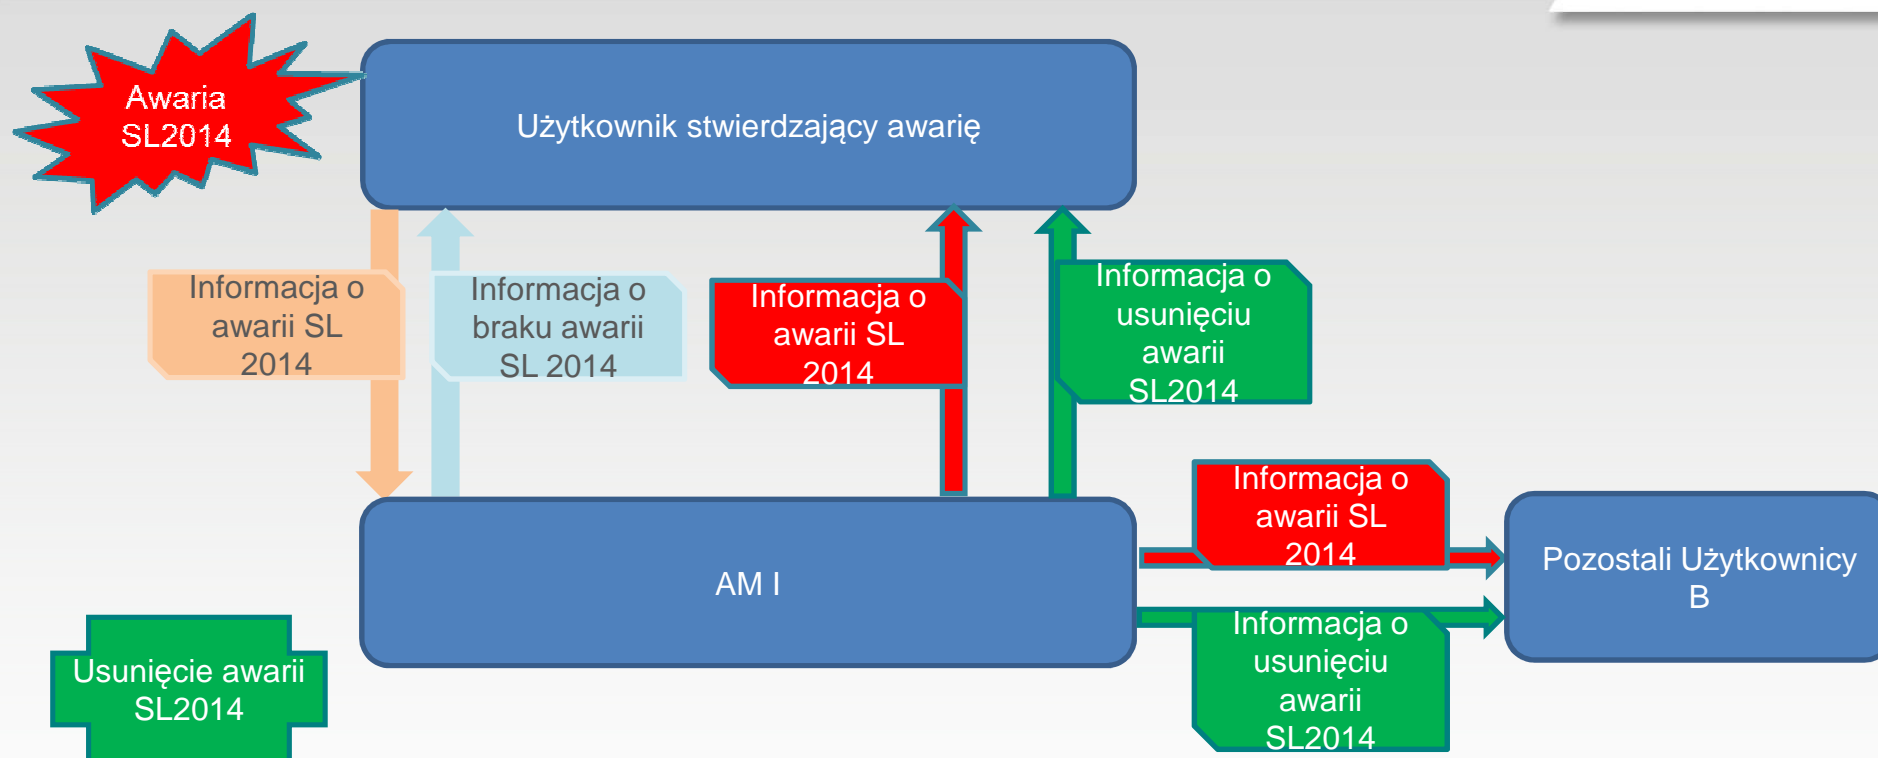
Awaria SL2014

Użytkownik stwierdzający awarię

Informacja o awarii SL 2014

Informacja o braku awarii SL 2014

Informacja o awarii SL 2014

Informacja o usunięciu awarii SL2014

Informacja o awarii SL 2014

AM I

Pozostali Użytkownicy B

Informacja o usunięciu awarii SL2014

Usunięcie awarii SL2014